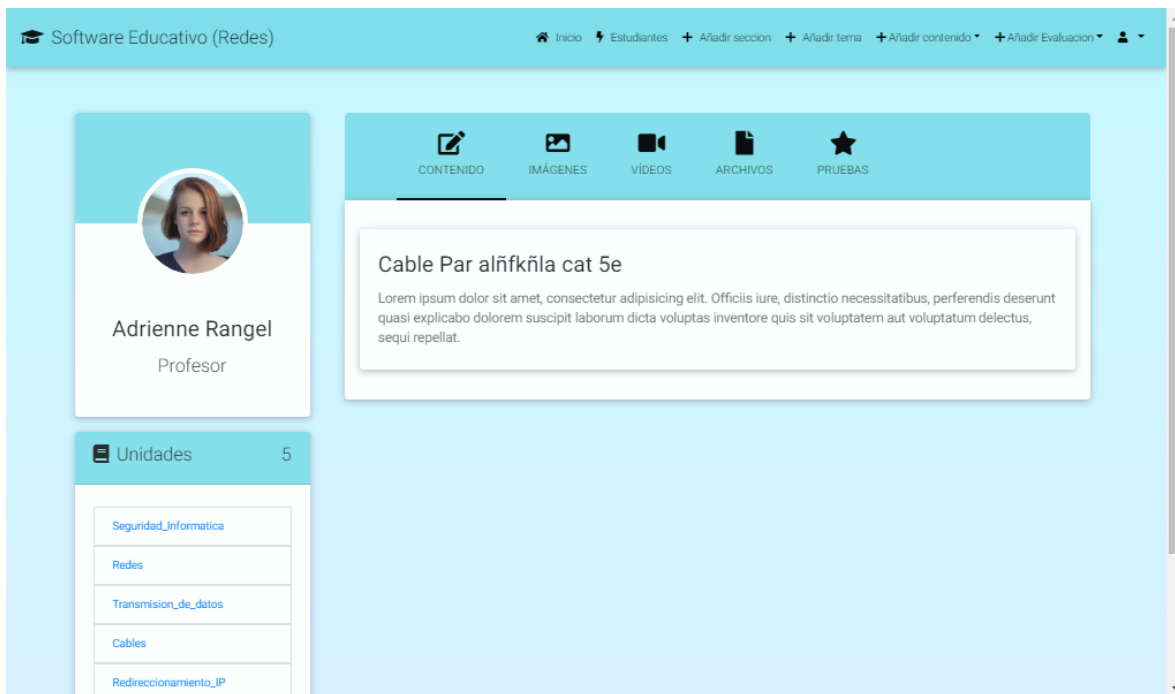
Software Educativo (Redes)

Inicio Estudiantes + Añadir seccion + Añadir tema + Añadir contenido + Añadir Evaluacion

Adrienne Rangel

Profesor

Unidades 5

Seguridad_Informatica

Redes

Transmision_de_datos

Cables

Redireccionamiento_IP

CONTENIDO IMÁGENES VÍDEOS ARCHIVOS PRUEBAS

Cable Par alñfkñla cat 5e

Lorem ipsum dolor sit amet, consectetur adipisicing elit. Officiis iure, distinctio necessitatibus, perferendis deserunt quasi explicabo dolorem suscipit laborum dicta voluptas inventore quis sit voluptatem aut voluptatum delectus, sequi repellat.